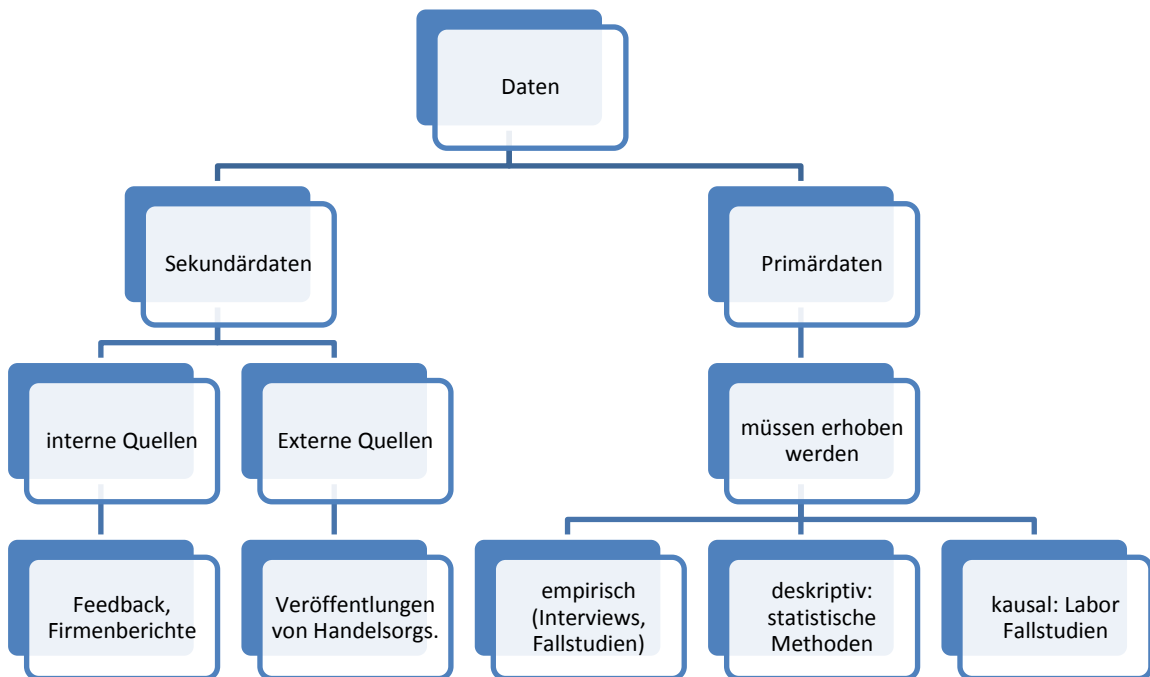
Daten

Sekundärdaten

Primärdaten

interne Quellen

Externe Quellen

müssen erhoben werden

Feedback, Firmenberichte

Veröffentlungen von Handelsorgs.

empirisch (Interviews, Fallstudien)

deskriptiv: statistische Methoden

kausal: Labor Fallstudien